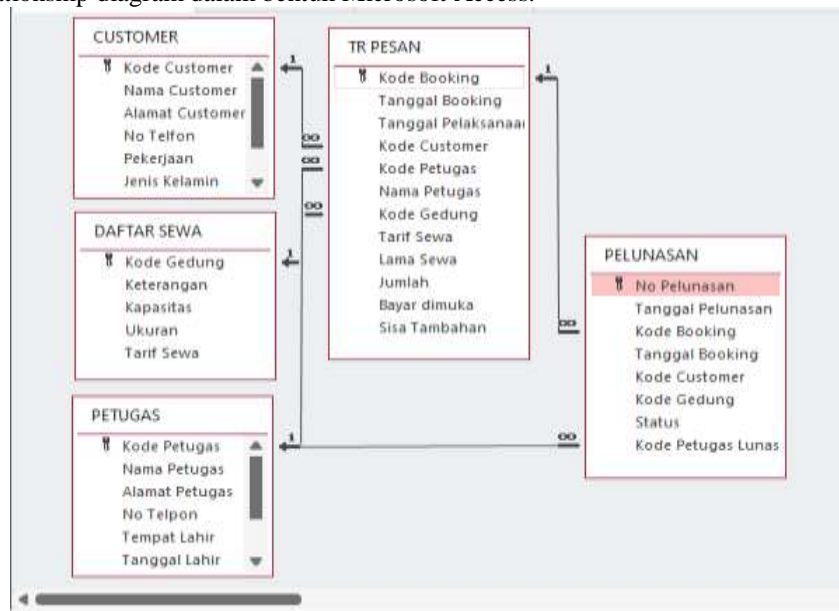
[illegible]tionship diagram dalam bentuk Microsoft Access:

CUSTOMER
Kode Customer
Nama Customer
Alamat Customer
No Telfon
Pekerjaan
Jenis Kelamin

DAFTAR SEWA
Kode Gedung
Keterangan
Kapasitas
Ukuran
Tarif Sewa

PETUGAS
Kode Petugas
Nama Petugas
Alamat Petugas
No Telpon
Tempat Lahir
Tanggal Lahir

TR PESAN
Kode Booking
Tanggal Booking
Tanggal Pelaksanaa
Kode Customer
Kode Petugas
Nama Petugas
Kode Gedung
Tarif Sewa
Lama Sewa
Jumlah
Bayar dimuka
Sisa Tambahan

PELUNASAN
No Pelunasan
Tanggal Pelunasan
Kode Booking
Tanggal Booking
Kode Customer
Kode Gedung
Status
Kode Petugas Lunas

1
∞
∞
∞
1
1
1
∞
∞